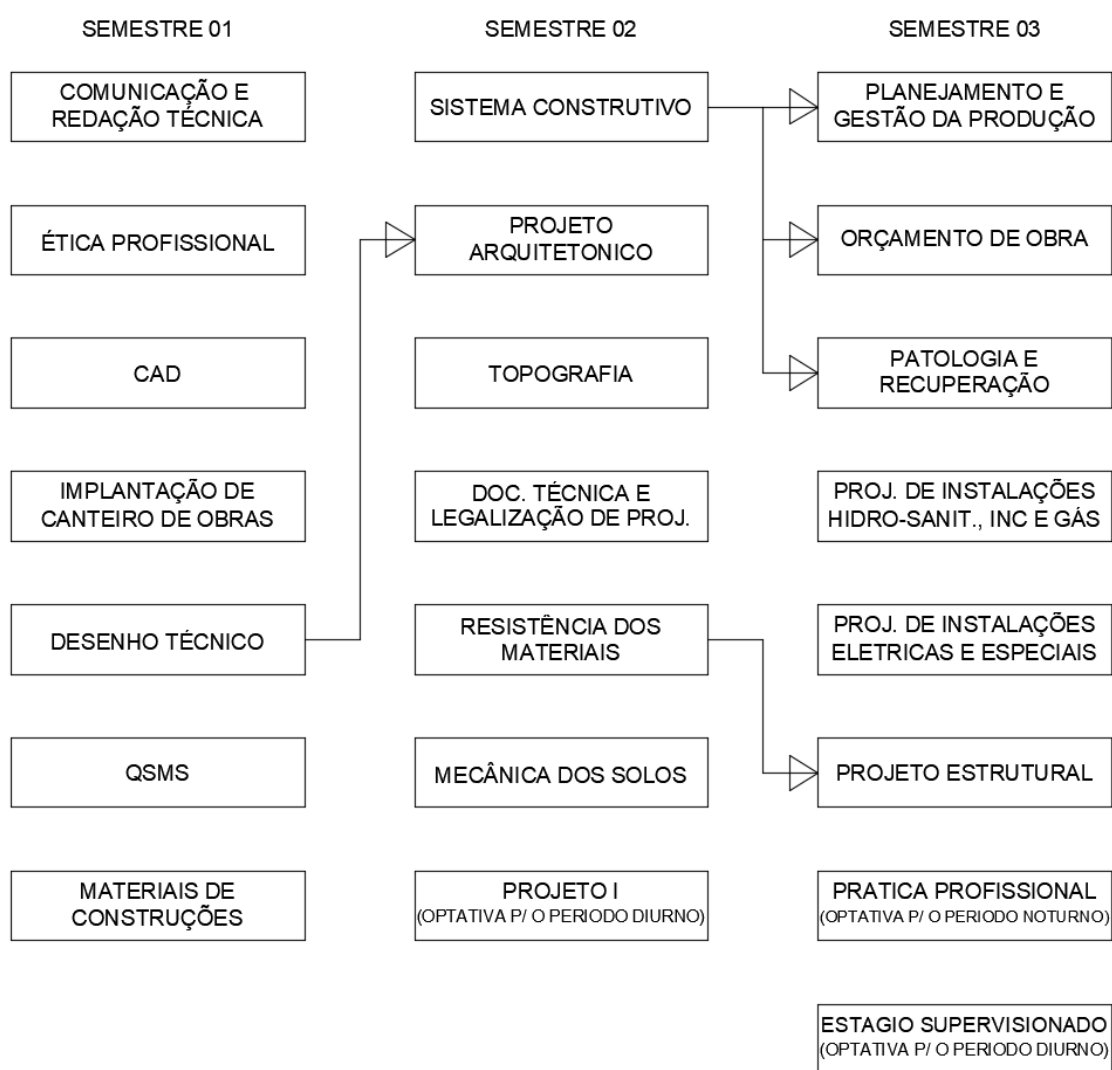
SEMESTRE 01

COMUNICAÇÃO E REDAÇÃO TÉCNICA

ÉTICA PROFISSIONAL

CAD

IMPLANTAÇÃO DE CANTEIRO DE OBRAS

DESENHO TÉCNICO

QSMS

MATERIAIS DE CONSTRUÇÕES

SEMESTRE 02

SISTEMA CONSTRUTIVO

PROJETO ARQUITETONICO

TOPOGRAFIA

DOC. TÉCNICA E LEGALIZAÇÃO DE PROJ.

RESISTÊNCIA DOS MATERIAIS

MECÂNICA DOS SOLOS

PROJETO I
(OPTATIVA P/ O PERIODO DIURNO)

SEMESTRE 03

PLANEJAMENTO E GESTÃO DA PRODUÇÃO

ORÇAMENTO DE OBRA

PATOLOGIA E RECUPERAÇÃO

PROJ. DE INSTALAÇÕES HIDRO-SANIT., INC E GÁS

PROJ. DE INSTALAÇÕES ELETRICAS E ESPECIAIS

PROJETO ESTRUTURAL

PRATICA PROFISSIONAL
(OPTATIVA P/ O PERIODO NOTURNO)

ESTAGIO SUPERVISIONADO
(OPTATIVA P/ O PERIODO DIURNO)